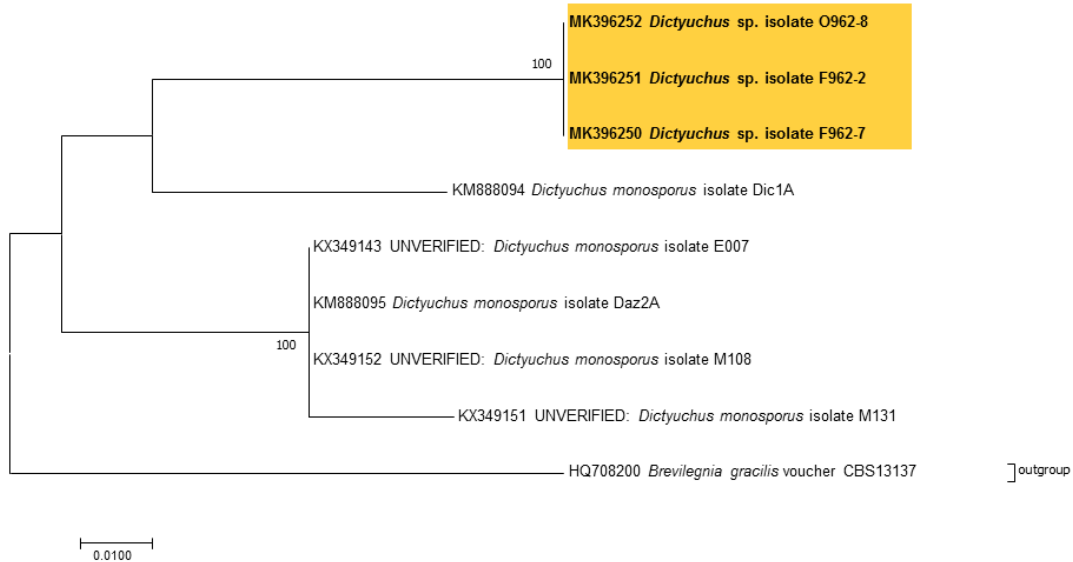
100

MK396252 *Dictyuchus* sp. isolate O962-8

MK396251 *Dictyuchus* sp. isolate F962-2

MK396250 *Dictyuchus* sp. isolate F962-7

KM888094 *Dictyuchus monosporus* isolate Dic1A

KX349143 UNVERIFIED: *Dictyuchus monosporus* isolate E007

KM888095 *Dictyuchus monosporus* isolate Daz2A

100

KX349152 UNVERIFIED: *Dictyuchus monosporus* isolate M108

KX349151 UNVERIFIED: *Dictyuchus monosporus* isolate M131

HQ708200 *Brevilegnia gracilis* voucher CBS13137

outgroup

0.0100